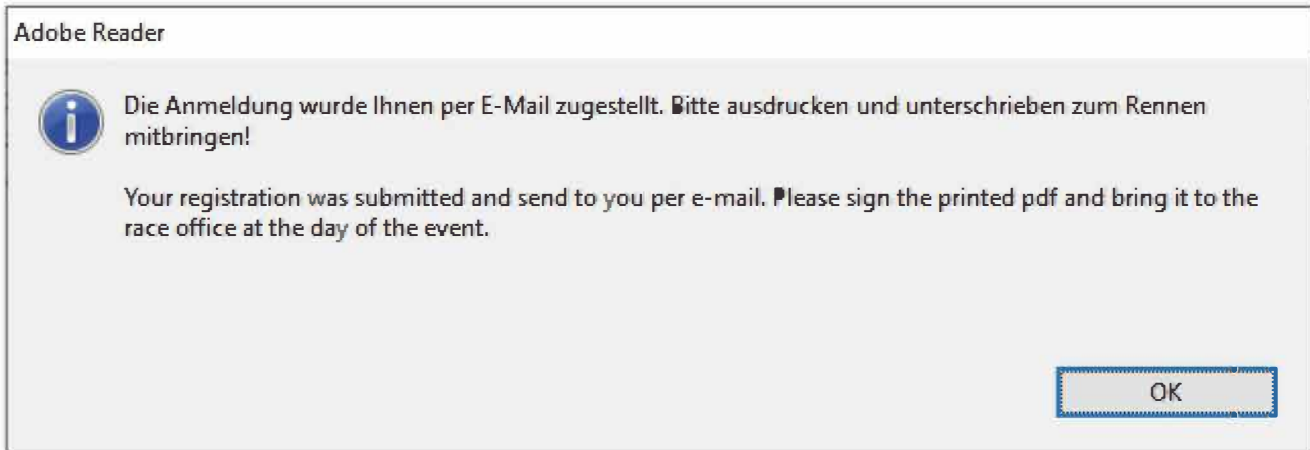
Adobe Reader

Die Anmeldung wurde Ihnen per E-Mail zugestellt. Bitte ausdrucken und unterschrieben zum Rennen mitbringen!

Your registration was submitted and send to you per e-mail. Please sign the printed pdf and bring it to the race office at the day of the event.

OK